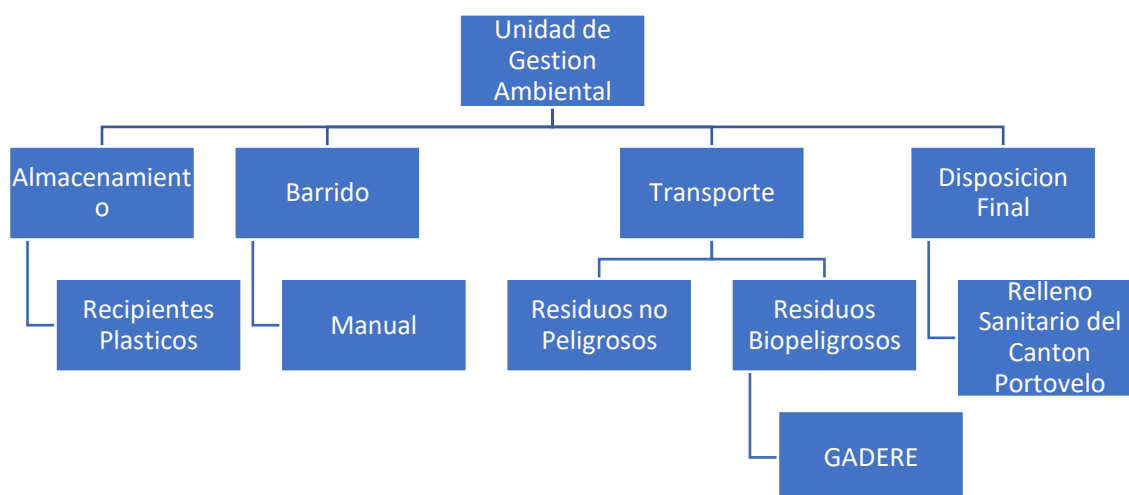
Unidad de Gestion Ambiental

Almacenamiento

Barrido

Transporte

Disposicion Final

Recipientes Plasticos

Manual

Residuos no Peligrosos

Residuos Biopeligrosos

Relleno Sanitario del Canton Portovelo

GADERE